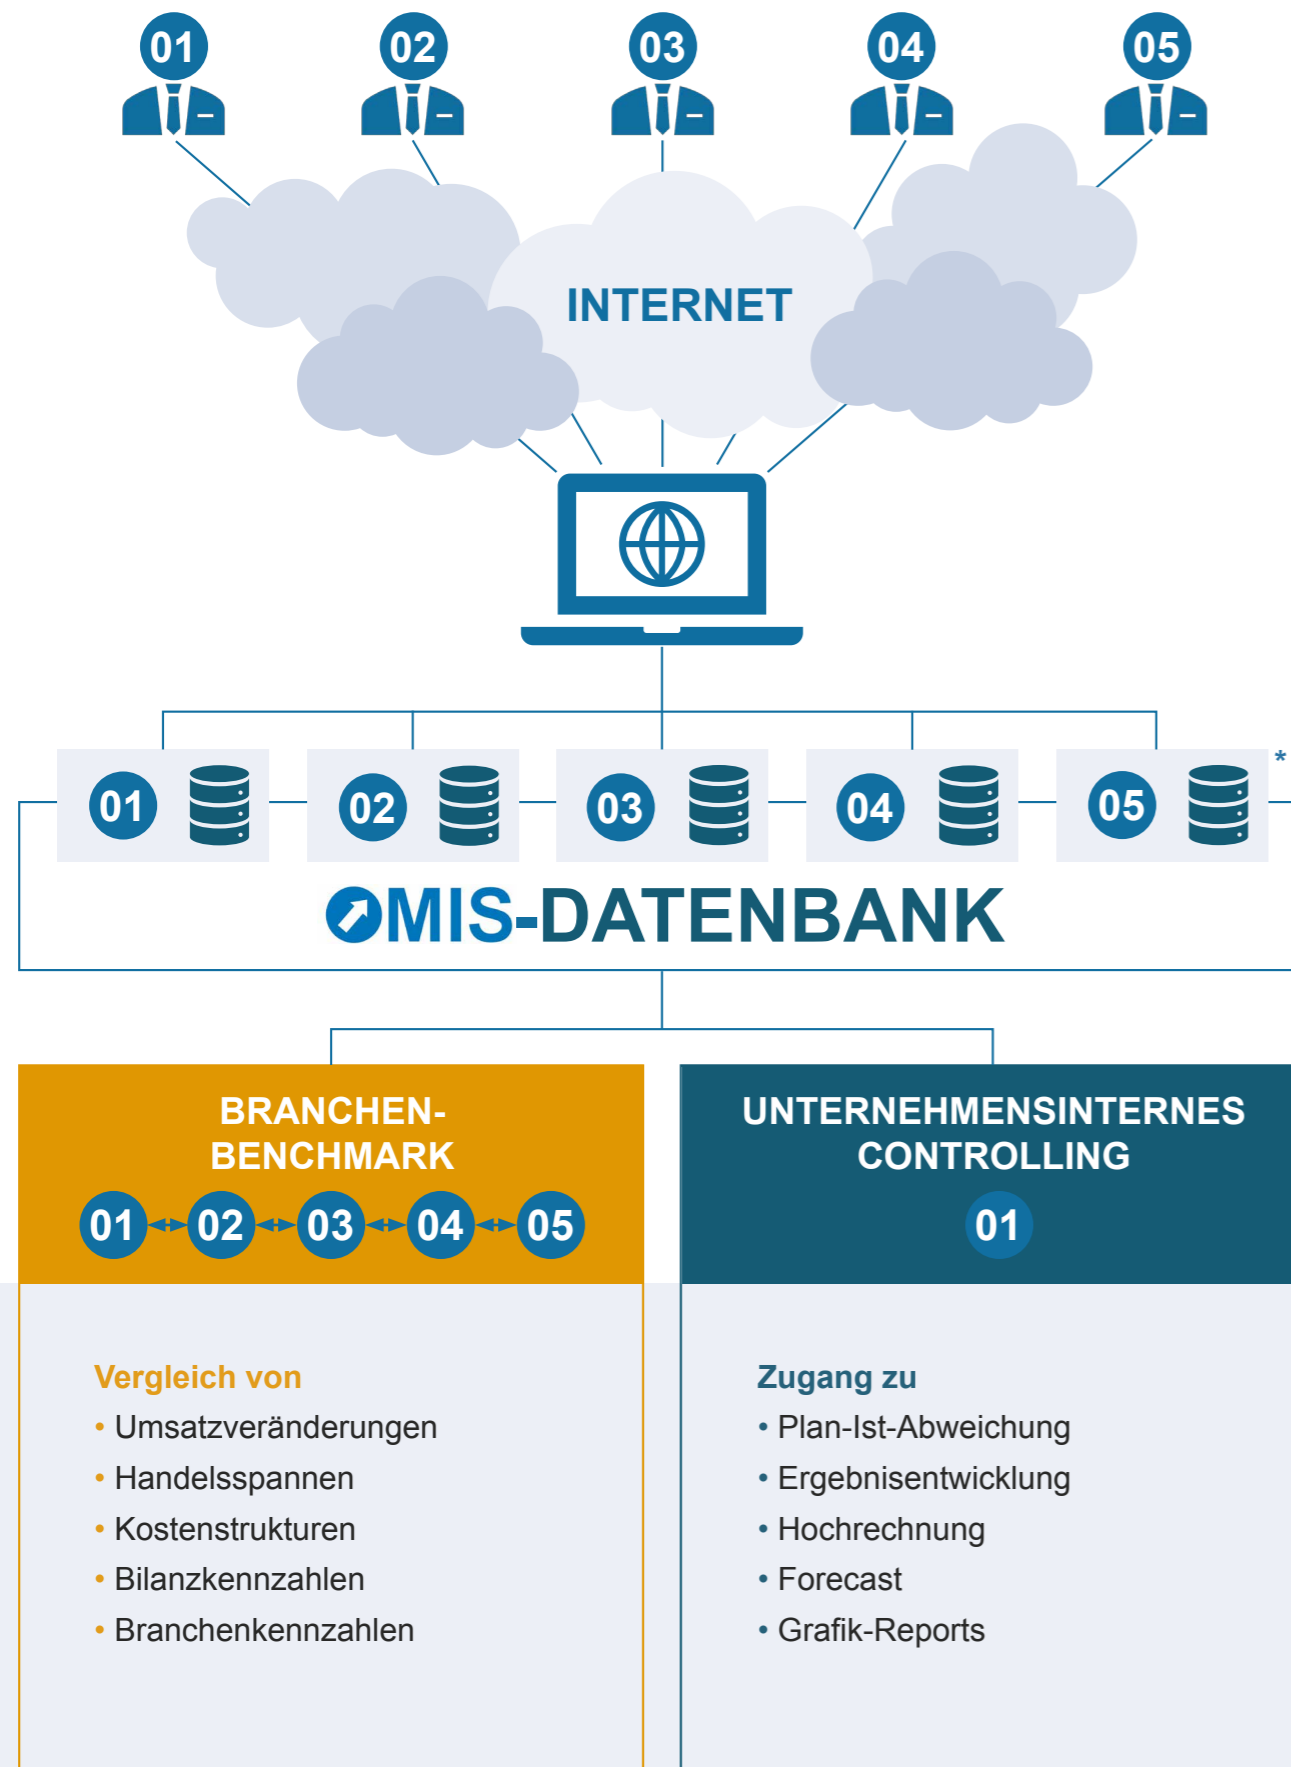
01 02 03 04 05

INTERNET

01 02 03 04 05 *

MIS-DATENBANK

BRANCHEN-BENCHMARK

01 02 03 04 05

UNTERNEHMENSINTERNES CONTROLLING

01

Vergleich von
• Umsatzveränderungen
• Handelsspannen
• Kostenstrukturen
• Bilanzkennzahlen
• Branchenkennzahlen

Zugang zu
• Plan-Ist-Abweichung
• Ergebnisentwicklung
• Hochrechnung
• Forecast
• Grafik-Reports